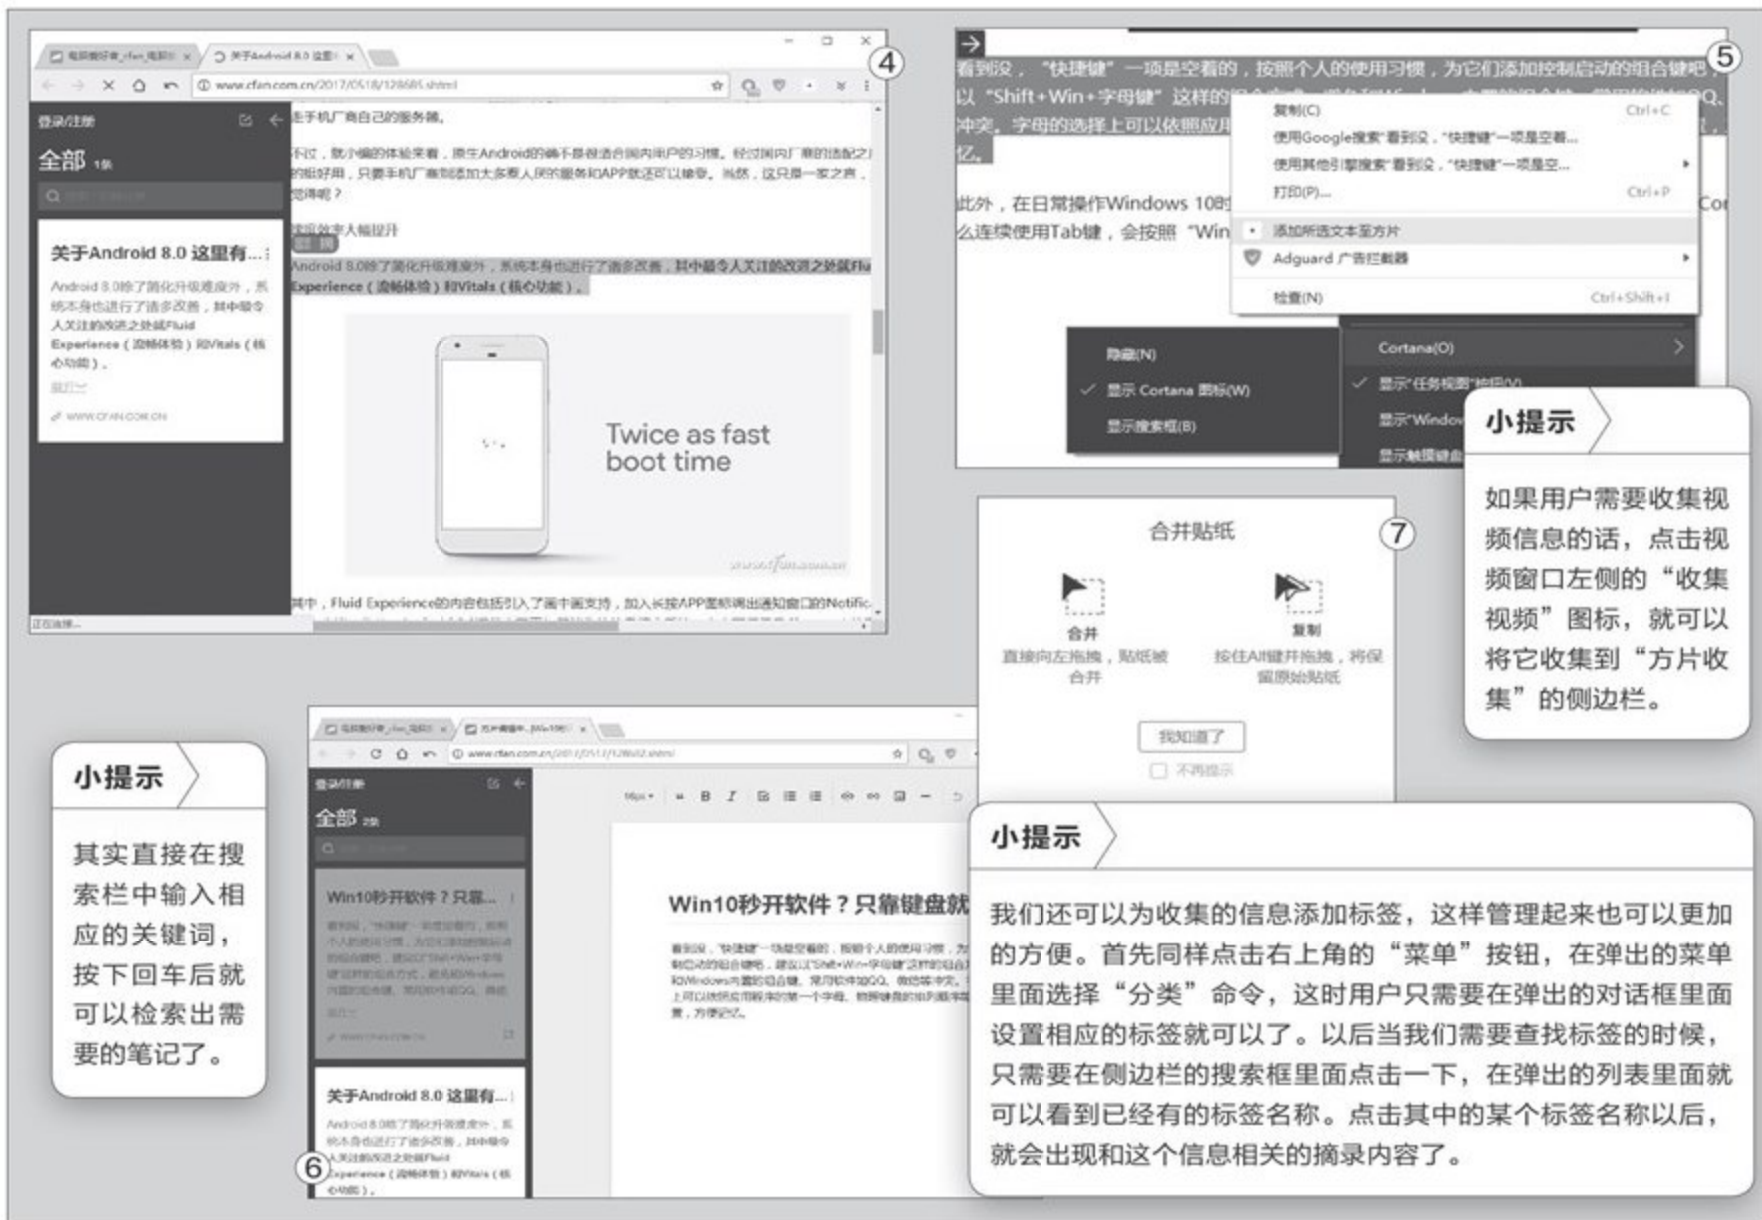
④

www.cfan.com.cn/2017/0518/128685.shtml

登录/注册

全部 1条

关于Android 8.0 这里有...

Android 8.0除了简化升级难度外，系统本身也进行了诸多改善，其中最令人关注的改进之处就Fluid Experience（流畅体验）和Vitals（核心功能）。

WWW.CFAN.COM.CN

主手机厂商自己的服务哦。

不过，就小编的体验来看，原生Android的确不是很适合国内用户的习惯，经过国内厂商的适配之后的好用，只要手机厂商别添加太多惹人厌的服务和APP就还可以接受。当然，这只是一家之言，觉得呢？

Android 8.0除了简化升级难度外，系统本身也进行了诸多改善，其中最令人关注的改进之处就Fluid Experience（流畅体验）和Vitals（核心功能）。

Twice as fast boot time

其中，Fluid Experience的内容包括引入了画中画支持，加入长按APP图标调出通知窗口的Notific

⑤

看到没，“快捷键”一项是空着的，按照个人的使用习惯，为它们添加控制启动的组合键吧，以“Shift+Win+字母键”这样的

冲突，字母的选择上可以依照应用

忆。

此外，在日常操作Windows 10时

么连续使用Tab键，会按照“Win

复制(C) Ctrl+C

使用Google搜索“看到没，“快捷键”一项是空着...

使用其他引擎搜索“看到没，“快捷键”一项是空...

打印(P)... Ctrl+P

添加所选文本至方片

Adguard 广告拦截器

检查(N) Ctrl+Shift+I

隐藏(N)

显示 Cortana 图标(W)

显示搜索框(B)

Cortana(O)

显示“任务视图”按钮(V)

显示“Windo

显示触摸键盘

小提示

如果用户需要收集视频信息的话，点击视频窗口左侧的“收集视频”图标，就可以将它收集到“方片收集”的侧边栏。

合并贴纸 ⑦

合并
直接向左拖拽，贴纸被合并

复制
按住Alt键并拖拽，将保留原始贴纸

我知道了

不再提示

小提示

其实直接在搜索栏中输入相应的关键词，按下回车后就可以检索出需要的笔记了。

www.cfan.com.cn/2017/0517/128682.shtml

登录/注册

全部 2条

Win10秒开软件？只靠...

关于Android 8.0 这里有...

Android 8.0除了简化升级难度外，系统本身也进行了诸多改善，其中最令人关注的改进之处就Fluid Experience（流畅体验）和Vitals（核心功能）。

⑥

Win10秒开软件？只靠键盘就

小提示

我们还可以为收集的信息添加标签，这样管理起来也可以更加的方便。首先同样点击右上角的“菜单”按钮，在弹出的菜单里面选择“分类”命令，这时用户只需要在弹出的对话框里面设置相应的标签就可以了。以后当我们需要查找标签的时候，只需要在侧边栏的搜索框里面点击一下，在弹出的列表里面就可以看到已经有的标签名称。点击其中的某个标签名称以后，就会出现和这个信息相关的摘录内容了。